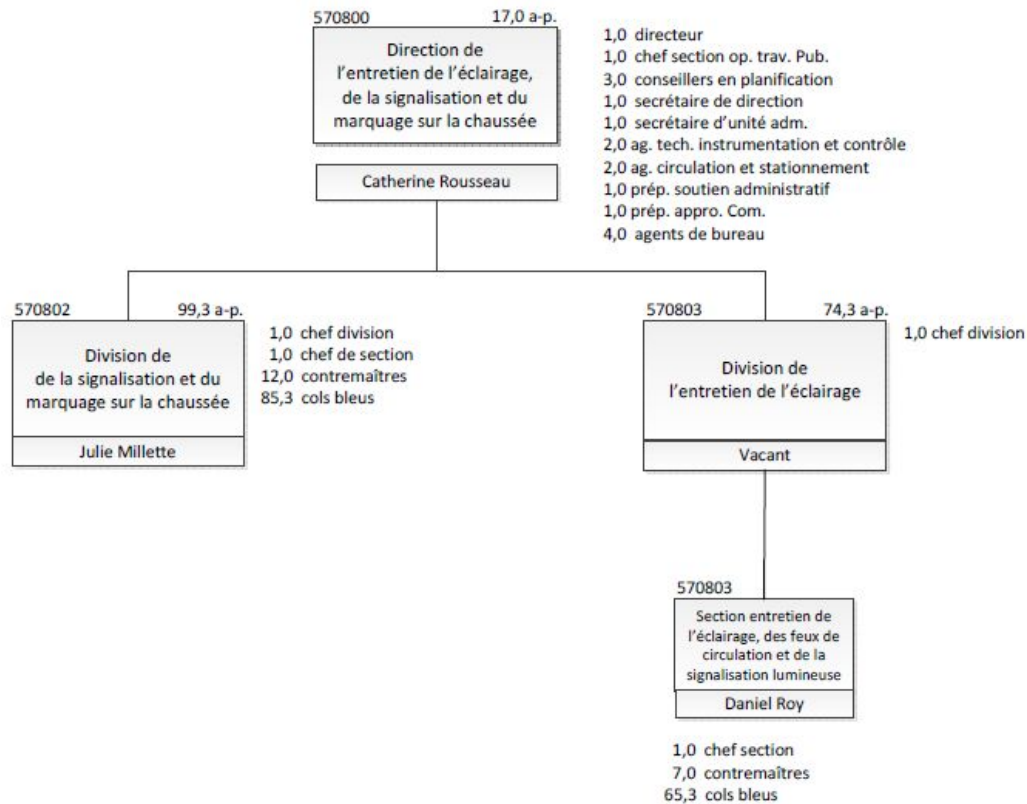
570800 17,0 a-p.

Direction de l'entretien de l'éclairage, de la signalisation et du marquage sur la chaussée

Catherine Rousseau

1,0 directeur
1,0 chef section op. trav. Pub.
3,0 conseillers en planification
1,0 secrétaire de direction
1,0 secrétaire d'unité adm.
2,0 ag. tech. instrumentation et contrôle
2,0 ag. circulation et stationnement
1,0 prép. soutien administratif
1,0 prép. appro. Com.
4,0 agents de bureau

570802 99,3 a-p.

Division de de la signalisation et du marquage sur la chaussée

Julie Millette

1,0 chef division
1,0 chef de section
12,0 contremaîtres
85,3 cols bleus

570803 74,3 a-p.

Division de l'entretien de l'éclairage

Vacant

1,0 chef division

570803

Section entretien de l'éclairage, des feux de circulation et de la signalisation lumineuse

Daniel Roy

1,0 chef section
7,0 contremaîtres
65,3 cols bleus